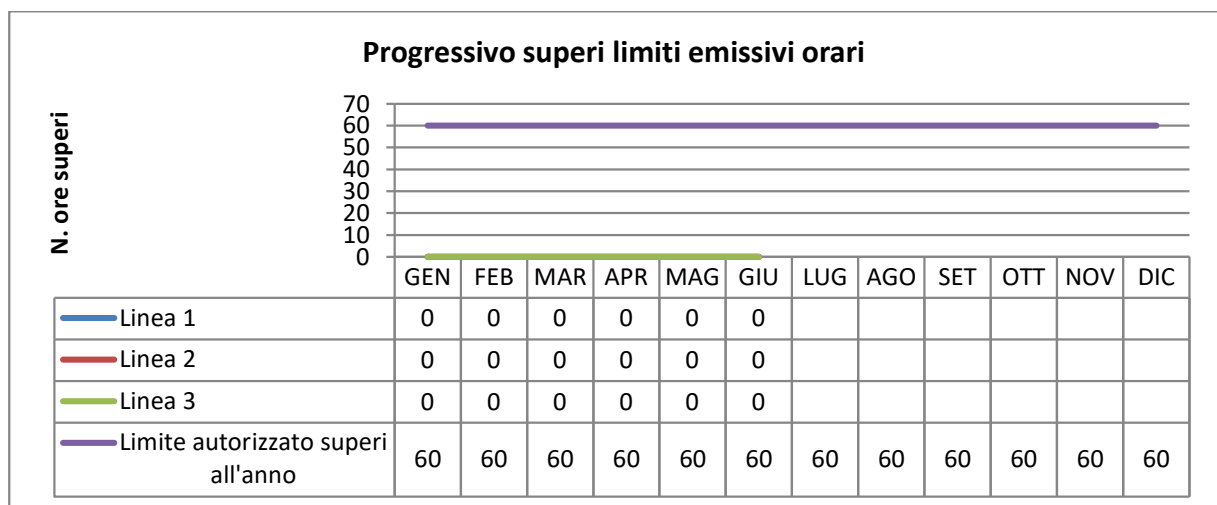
Progressivo superi limiti emissivi orari

N. ore superi

70
60
50
40
30
20
10
0

| | GEN | FEB | MAR | APR | MAG | GIU | LUG | AGO | SET | OTT | NOV | DIC |
|---|---|---|---|---|---|---|---|---|---|---|---|---|
| Linea 1 | 0 | 0 | 0 | 0 | 0 | 0 | | | | | | |
| Linea 2 | 0 | 0 | 0 | 0 | 0 | 0 | | | | | | |
| Linea 3 | 0 | 0 | 0 | 0 | 0 | 0 | | | | | | |
| Limite autorizzato superi all'anno | 60 | 60 | 60 | 60 | 60 | 60 | 60 | 60 | 60 | 60 | 60 | 60 |